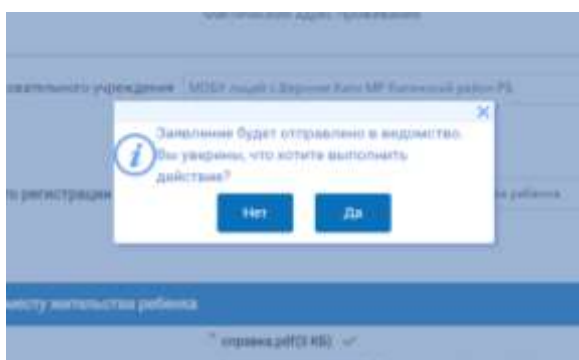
Фактический адрес проживания

овательного учреждения МОБУ лицей с Верхние Киги МР Кигинский район РБ

Заявление будет отправлено в ведомство. Вы уверены, что хотите выполнить действие?

Нет Да

по регистрации

ребенка

месту жительства ребенка

справка.pdf(3 KB)